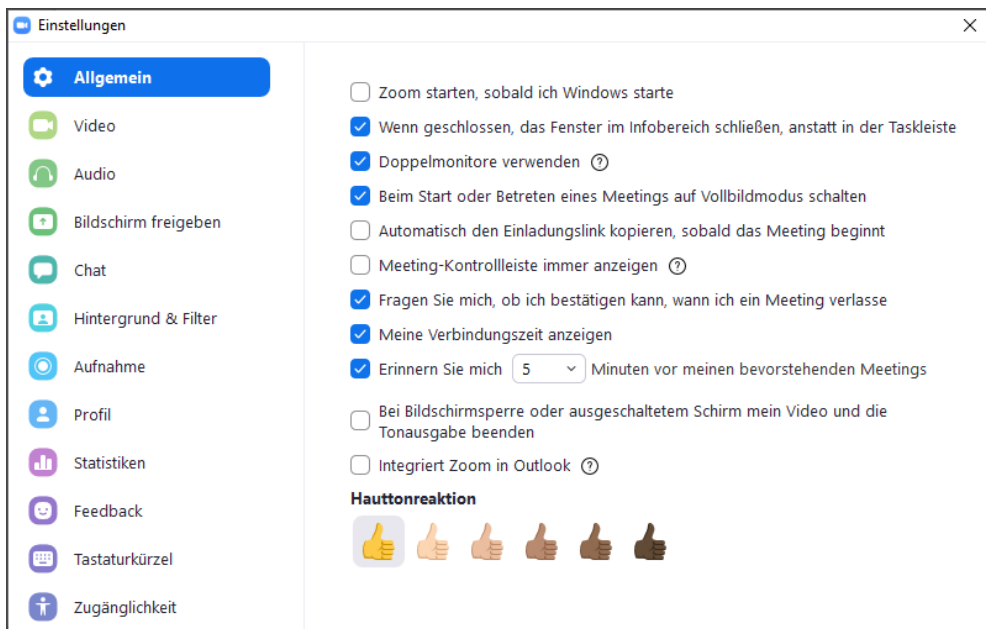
Einstellungen

Allgemein
Video
Audio
Bildschirm freigeben
Chat
Hintergrund & Filter
Aufnahme
Profil
Statistiken
Feedback
Tastaturkürzel
Zugänglichkeit

Zoom starten, sobald ich Windows starte
Wenn geschlossen, das Fenster im Infobereich schließen, anstatt in der Taskleiste
Doppelmonitore verwenden
Beim Start oder Betreten eines Meetings auf Vollbildmodus schalten
Automatisch den Einladungslink kopieren, sobald das Meeting beginnt
Meeting-Kontrollleiste immer anzeigen
Fragen Sie mich, ob ich bestätigen kann, wann ich ein Meeting verlasse
Meine Verbindungszeit anzeigen
Erinnern Sie mich 5 Minuten vor meinen bevorstehenden Meetings
Bei Bildschirmsperre oder ausgeschaltetem Schirm mein Video und die Tonausgabe beenden
Integriert Zoom in Outlook

Hauttonreaktion